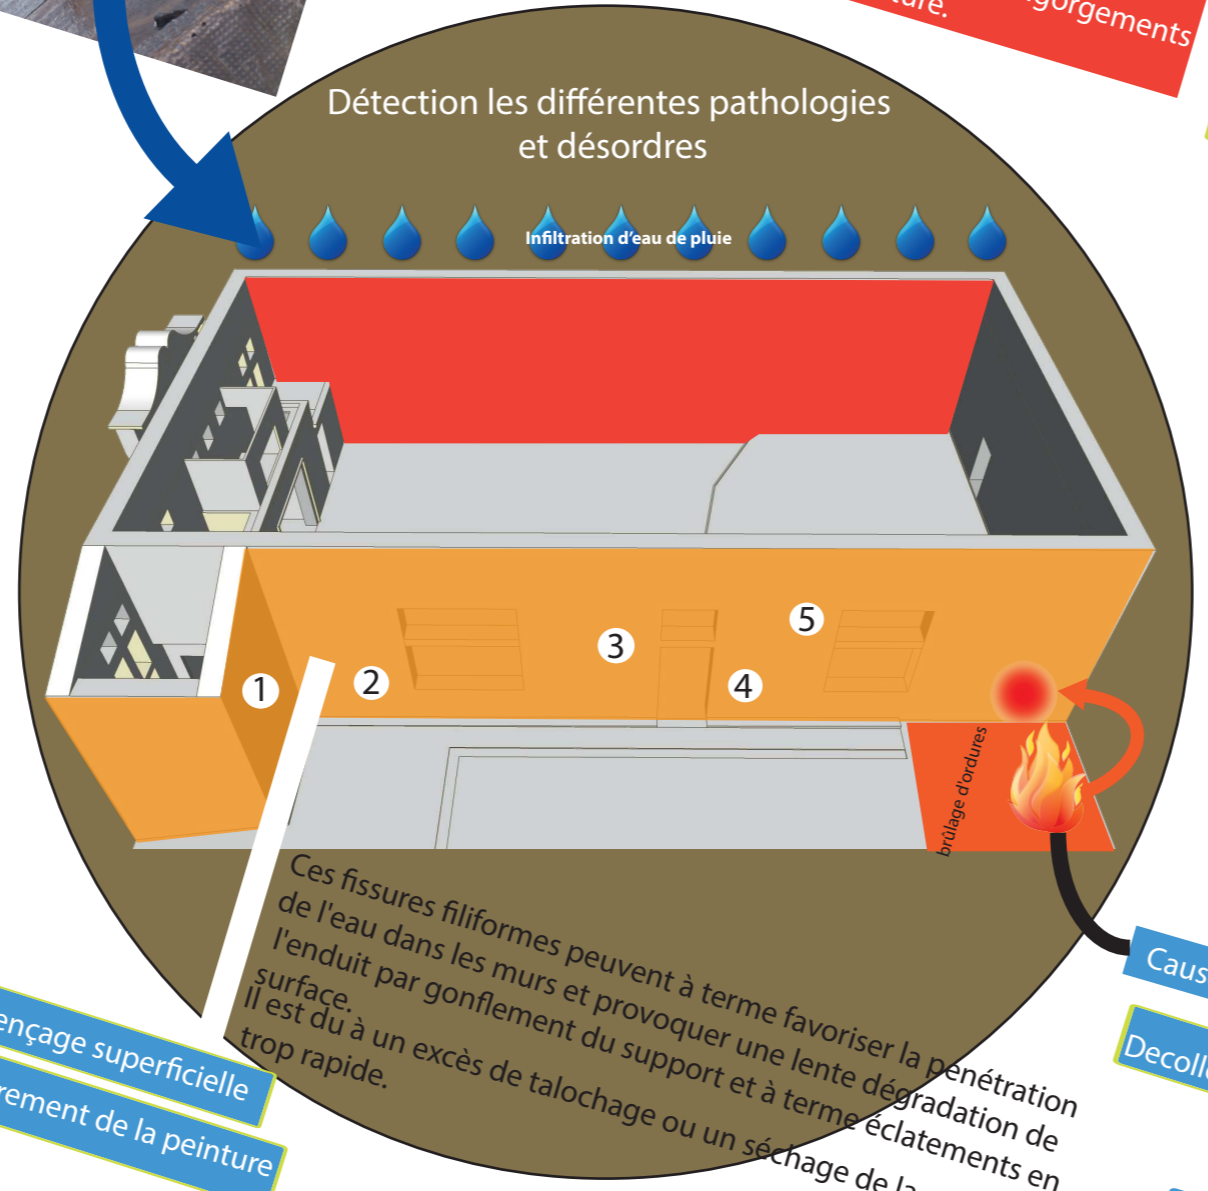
ure.
gorgements

Détection les différentes pathologies et désordres

Infiltration d'eau de pluie

1
2
3
4
5

brûlage d'ordures

Ces fissures filiformes peuvent à terme favoriser la pénétration de l'eau dans les murs et provoquer une lente dégradation de l'enduit par gonflement du support et à terme éclatements en surface.
Il est du à un excès de talochage ou un séchage de la trop rapide.

ençage superficielle
rement de la peinture

Caus
Decoll